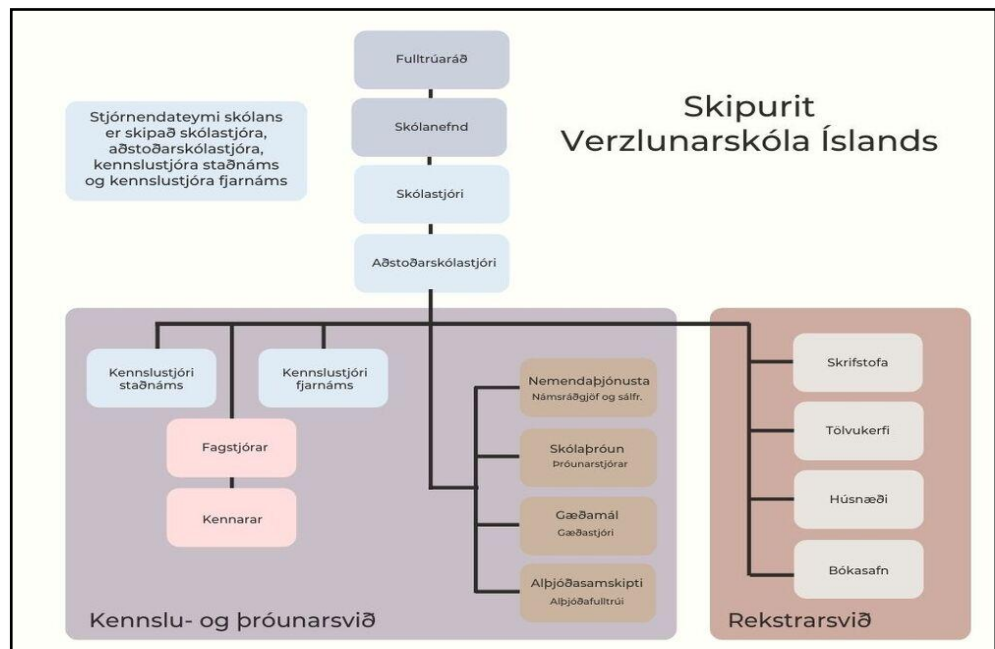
Skipurit
Verzlunarskóla Íslands

Stjórnendateymi skólans er skipað skólastjóra, aðstoðarskólastjóra, kennslustjóra staðnáms og kennslustjóra fjarnáms

Fulltrúaráð

Skólanefnd

Skólastjóri

Aðstoðarskólastjóri

Kennslustjóri staðnáms

Kennslustjóri fjarnáms

Fagstjórar

Kennarar

Nemendaþjónusta
Námsráðgjöf og sálfr.

Skólaþróun
Þróunarstjórar

Gæðamál
Gæðastjóri

Alþjóðasamskipti
Alþjóðafulltrúi

Kennslu- og þróunarsvið

Skrifstofa

Tölvukerfi

Húsnæði

Bókasafn

Rekstrarsvið